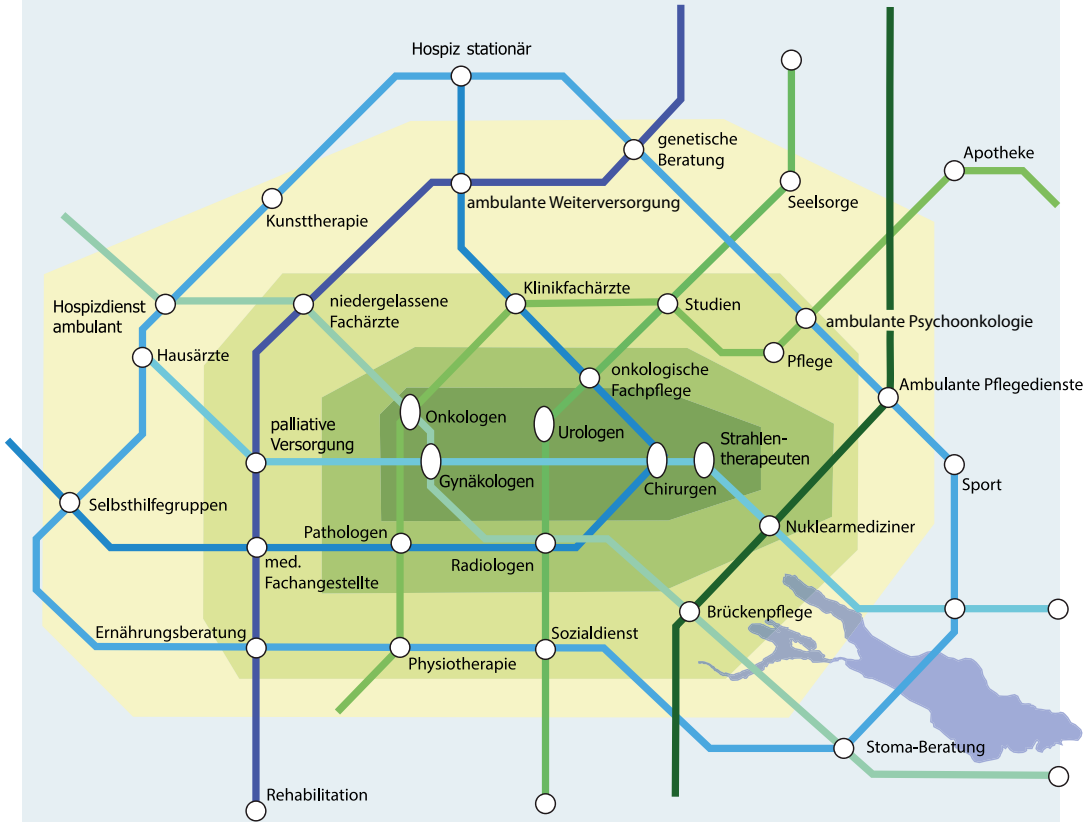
Hospiz stationär

genetische Beratung

Apotheke

Seelsorge

ambulante Weiterversorgung

Kunsttherapie

Hospizdienst ambulant

niedergelassene Fachärzte

Klinikfachärzte

Studien

ambulante Psychoonkologie

Pflege

Hausärzte

onkologische Fachpflege

Ambulante Pflegedienste

Onkologen

Urologen

palliative Versorgung

Strahlentherapeuten

Gynäkologen

Chirurgen

Sport

Selbsthilfegruppen

Nuklearmediziner

Pathologen

Radiologen

med. Fachangestellte

Brückenpflege

Ernährungsberatung

Sozialdienst

Physiotherapie

Stoma-Beratung

Rehabilitation